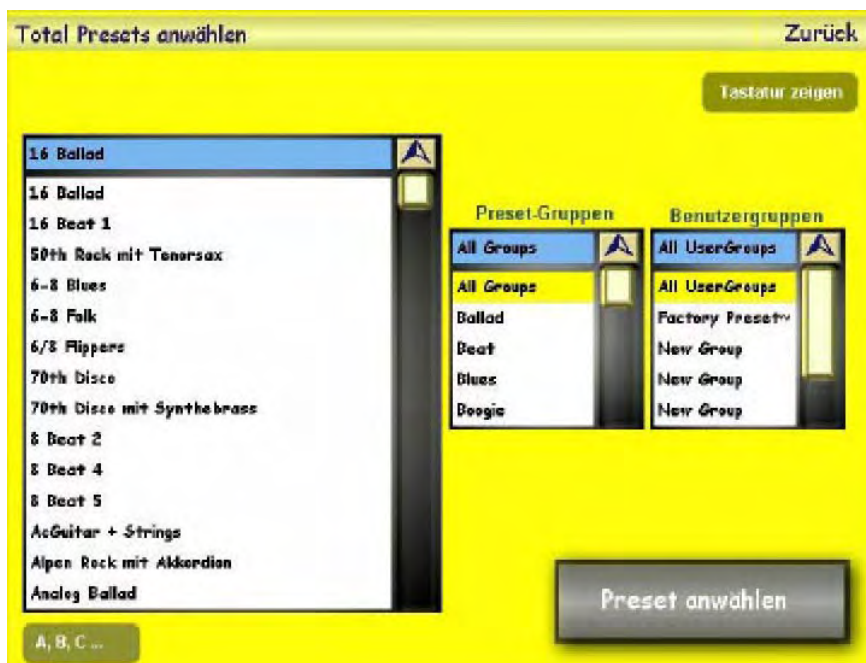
Total Presets anwählen

Zurück

Tastatur zeigen

16 Ballad

16 Ballad
16 Beat 1
50th Rock mit Tenorsax
6-8 Blues
6-8 Folk
6/8 Flippers
70th Disco
70th Disco mit Synthebrass
8 Beat 2
8 Beat 4
8 Beat 5
AcGuitar + Strings
Alpen Rock mit Akkordion
Analog Ballad

A, B, C ...

Preset-Gruppen

All Groups

All Groups
Ballad
Beat
Blues
Boogie

Benutzergruppen

All UserGroups

All UserGroups
Factory Presets
New Group
New Group
New Group

Preset anwählen